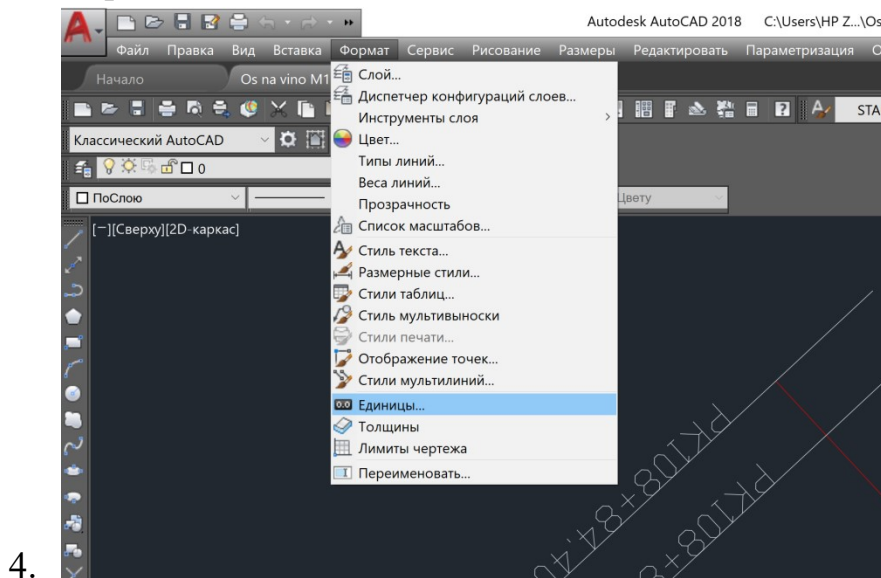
Autodesk AutoCAD 2018 C:\Users\HP Z...\Os

Файл Правка Вид Вставка Формат Сервис Рисование Размеры Редактировать Параметризация

Начало Os na vino M1

STA

Классический AutoCAD

ПоСлою

Цвету

[−][Сверху][2D-каркас]

Слой...
Диспетчер конфигураций слоев...
Инструменты слоя
Цвет...
Типы линий...
Веса линий...
Прозрачность
Список масштабов...
Стиль текста...
Размерные стили...
Стили таблиц...
Стиль мультивыноски
Стили печати...
Отображение точек...
Стили мультилиний...
Единицы...
Толщины
Лимиты чертежа
Переименовать...

PK108+84.40

PK108+80

4.